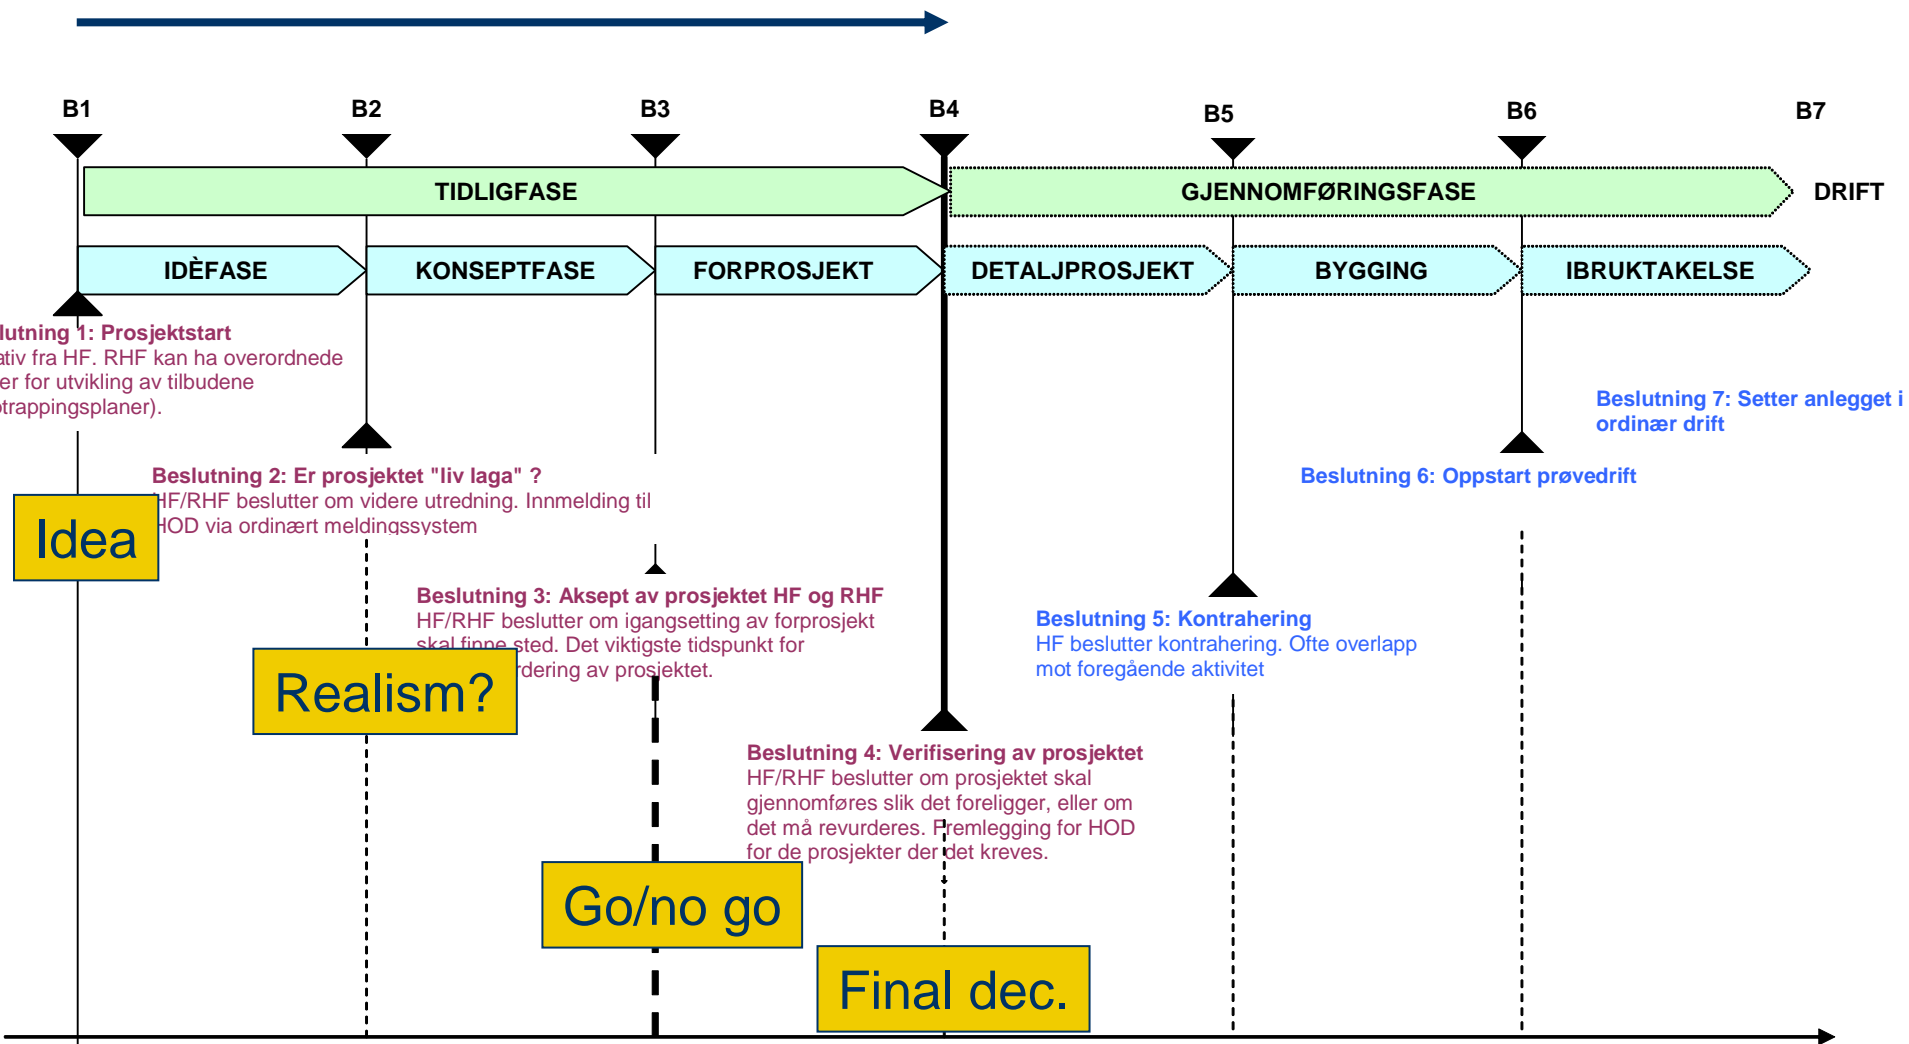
B1 B2 B3 B4 B5 B6 B7

TIDLIGFASE

GJENNOMFØRINGSFASE

DRIFT

IDÈFASE

KONSEPTFASE

FORPROSJEKT

DETALJPROSJEKT

BYGGING

IBRUKTAKELSE

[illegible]lutning 1: Prosjektstart
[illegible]ativ fra HF. RHF kan ha overordnede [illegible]er for utvikling av tilbudene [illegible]trappingsplaner).

Beslutning 7: Setter anlegget i ordinær drift

Beslutning 6: Oppstart prøvedrift

Beslutning 2: Er prosjektet "liv laga" ?
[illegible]F/RHF beslutter om videre utredning. Innmelding til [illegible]OD via ordinært meldingssystem

Idea

Beslutning 3: Aksept av prosjektet HF og RHF
HF/RHF beslutter om igangsetting av forprosjekt skal finne sted. Det viktigste tidspunkt for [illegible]rdering av prosjektet.

Realism?

Beslutning 5: Kontrahering
HF beslutter kontrahering. Ofte overlapp mot foregående aktivitet

Beslutning 4: Verifisering av prosjektet
HF/RHF beslutter om prosjektet skal gjennomføres slik det foreligger, eller om det må revurderes. Fremlegging for HOD for de prosjekter der det kreves.

Go/no go

Final dec.